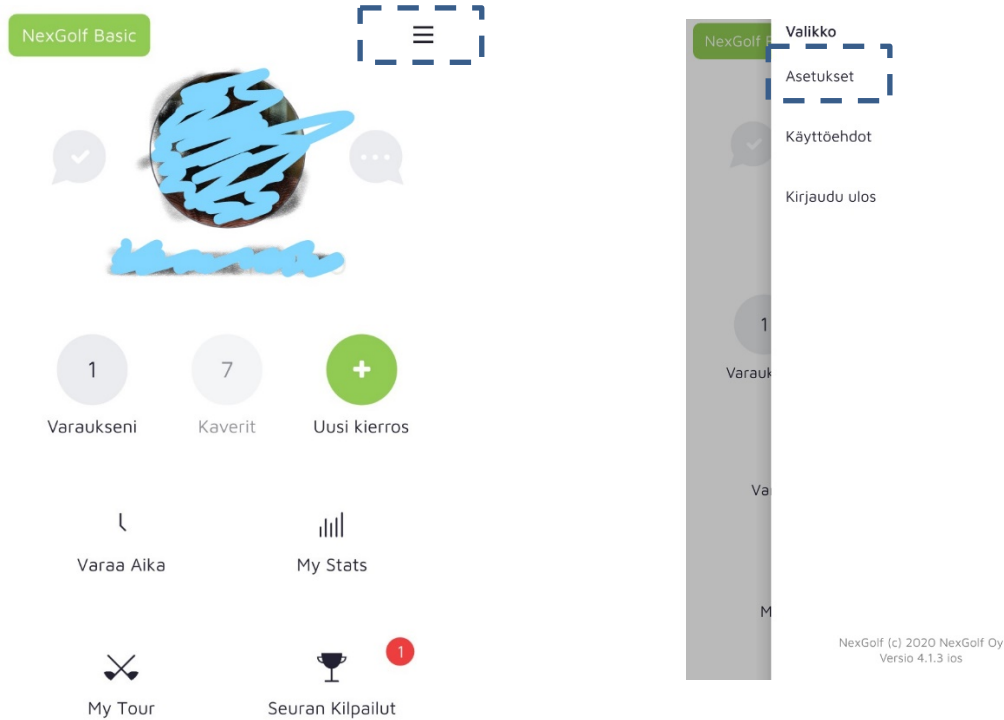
NexGolf Basic

1
Varaukseni

7
Kaverit

+
Uusi kierros

Varaa Aika

My Stats

My Tour

1
Seuran Kilpailut

NexGolf B

1
Varauk

Va

M

Valikko

Asetukset

Käyttöehdot

Kirjaudu ulos

NexGolf (c) 2020 NexGolf Oy
Versio 4.1.3 ios